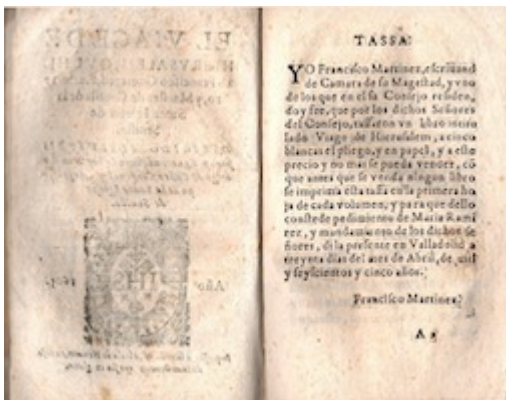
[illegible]

TASSA.

YO Francisco Martinez, escriuano de Camara de su Magestad, y vno de los que en el su Consejo residen, doy fee, que por los dichos Señores del Consejo, tassaron vn libro intitulado Viage de Hierusalem, a cinco blancas el pliego, en papel, y a este precio y no mas se pueda vender, cõ que antes que se venda ningun libro se imprima esta tassa en la primera hoja de cada volumen, y para que dello conste de pedimiento de Maria Ramirez, y mandamiento de los dichos señores, di la presente en Valladolid a treynta dias del mes de Abril, de mil y seyscientos y cinco años.

Francisco Martinez.

A 2